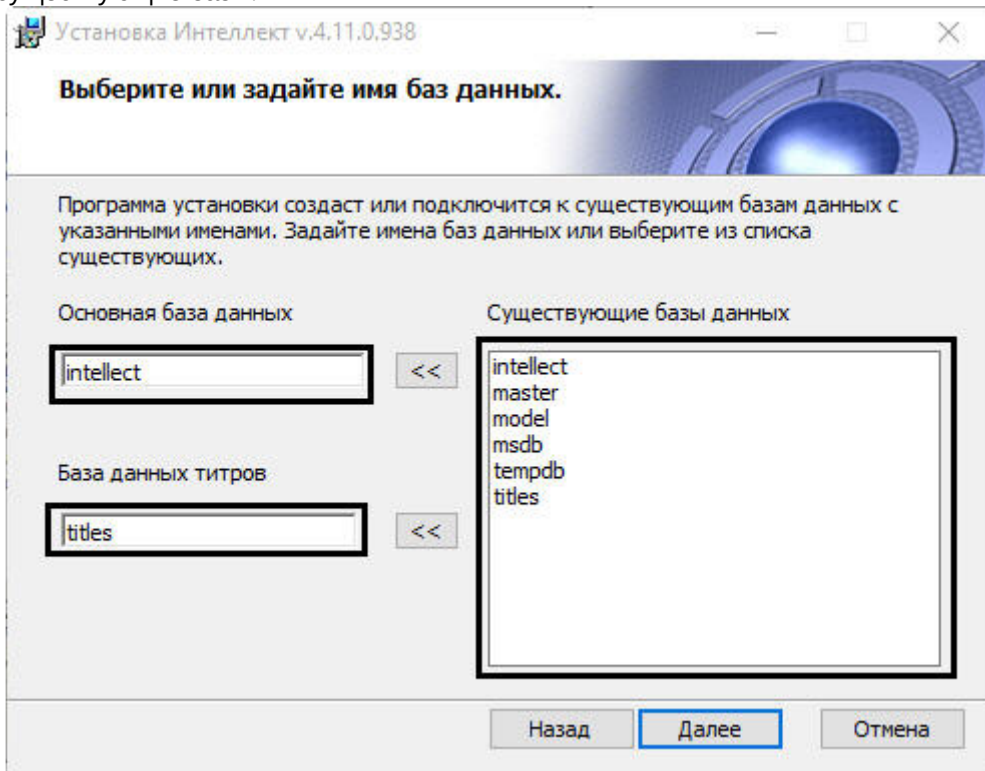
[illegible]

Установка Интеллект v.4.11.0.938

Выберите или задайте имя баз данных.

Программа установки создаст или подключится к существующим базам данных с указанными именами. Задайте имена баз данных или выберите из списка существующих.

Основная база данных

intellect

<<

База данных титров

titles

<<

Существующие базы данных

intellect
master
model
msdb
tempdb
titles

Назад
Далее
Отмена